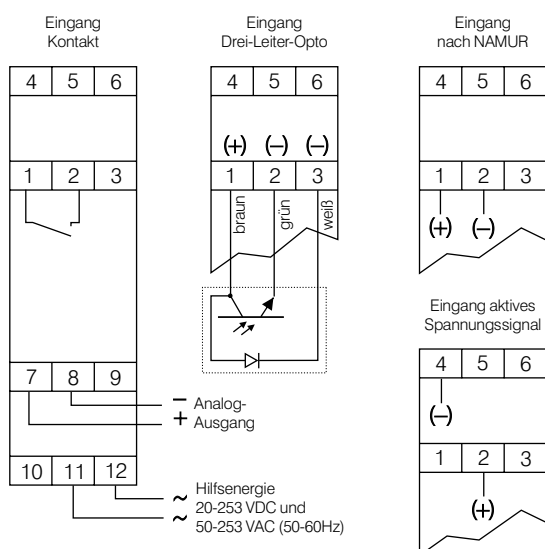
Eingang
Kontakt

4 5 6

1 2 3

7 8 9

10 11 12

Eingang
Drei-Leiter-Opto

4 5 6

(+) (–) (–)

1 2 3

braun grün weiß

Eingang
nach NAMUR

4 5 6

1 2 3

(+) (–)

Eingang aktives
Spannungssignal

4 5 6

(–)

1 2 3

(+)

– Analog-
+ Ausgang

~ Hilfsenergie
~ 20-253 VDC und
50-253 VAC (50-60Hz)